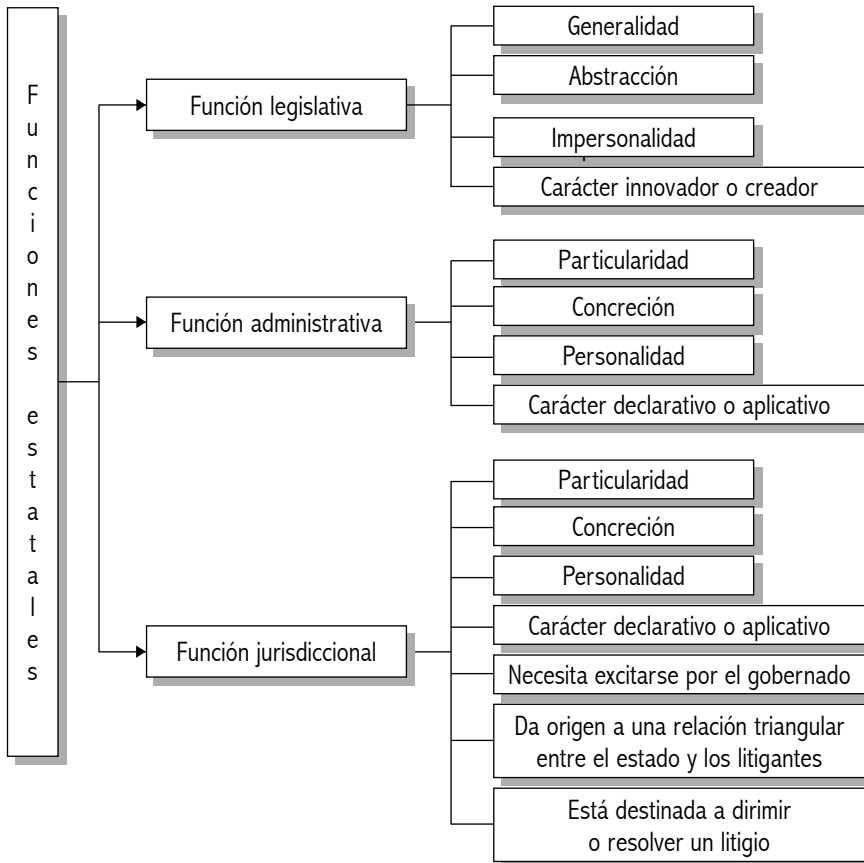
Funciones estatales

Función legislativa

Generalidad

Abstracción

Impersonalidad

Carácter innovador o creador

Función administrativa

Particularidad

Concreción

Personalidad

Carácter declarativo o aplicativo

Función jurisdiccional

Particularidad

Concreción

Personalidad

Carácter declarativo o aplicativo

Necesita excitarse por el gobernado

Da origen a una relación triangular entre el estado y los litigantes

Está destinada a dirimir o resolver un litigio